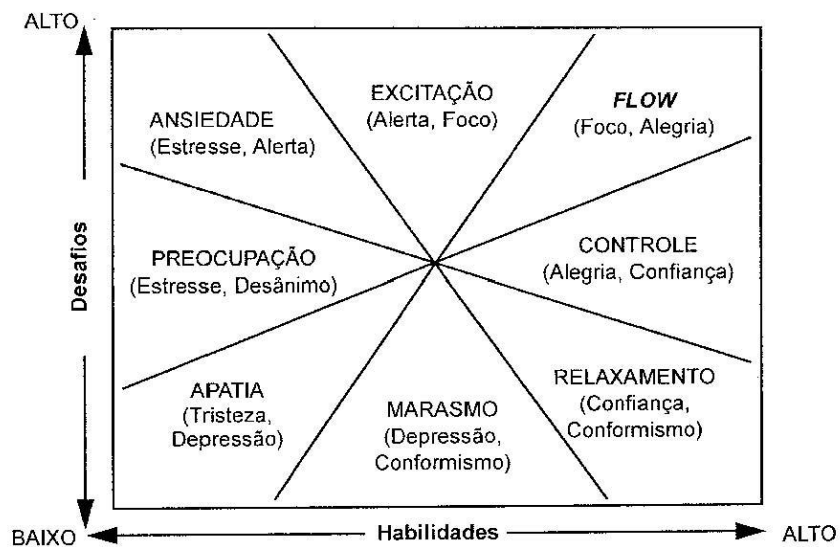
ALTO

Desafios

ANSIEDADE
(Estresse, Alerta)

EXCITAÇÃO
(Alerta, Foco)

FLOW
(Foco, Alegria)

PREOCUPAÇÃO
(Estresse, Desânimo)

CONTROLE
(Alegria, Confiança)

APATIA
(Tristeza, Depressão)

MARASMO
(Depressão, Conformismo)

RELAXAMENTO
(Confiança, Conformismo)

BAIXO

Habilidades

ALTO